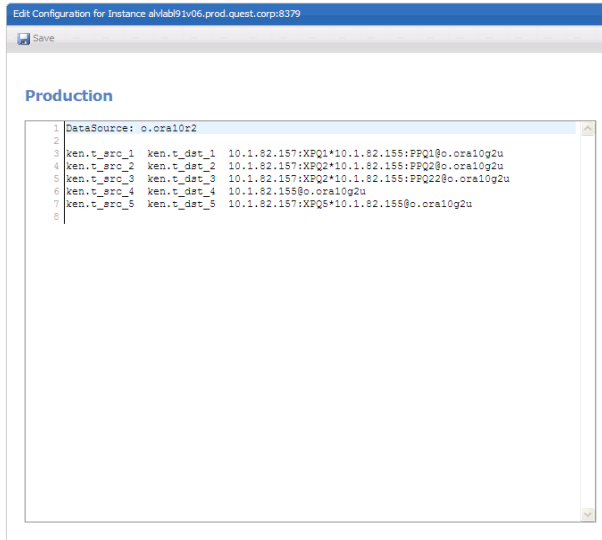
Edit Configuration for Instance alvlabl91v06.prod.quest.corp:8379

Save

Production

1 DataSource: o.ora10r2
2
3 ken.t_src_1 ken.t_dst_1 10.1.82.157:XPQ1*10.1.82.155:PPQ1@o.ora10g2u
4 ken.t_src_2 ken.t_dst_2 10.1.82.157:XPQ2*10.1.82.155:PPQ2@o.ora10g2u
5 ken.t_src_3 ken.t_dst_3 10.1.82.157:XPQ2*10.1.82.155:PPQ22@o.ora10g2u
6 ken.t_src_4 ken.t_dst_4 10.1.82.155@o.ora10g2u
7 ken.t_src_5 ken.t_dst_5 10.1.82.157:XPQ5*10.1.82.155@o.ora10g2u
8